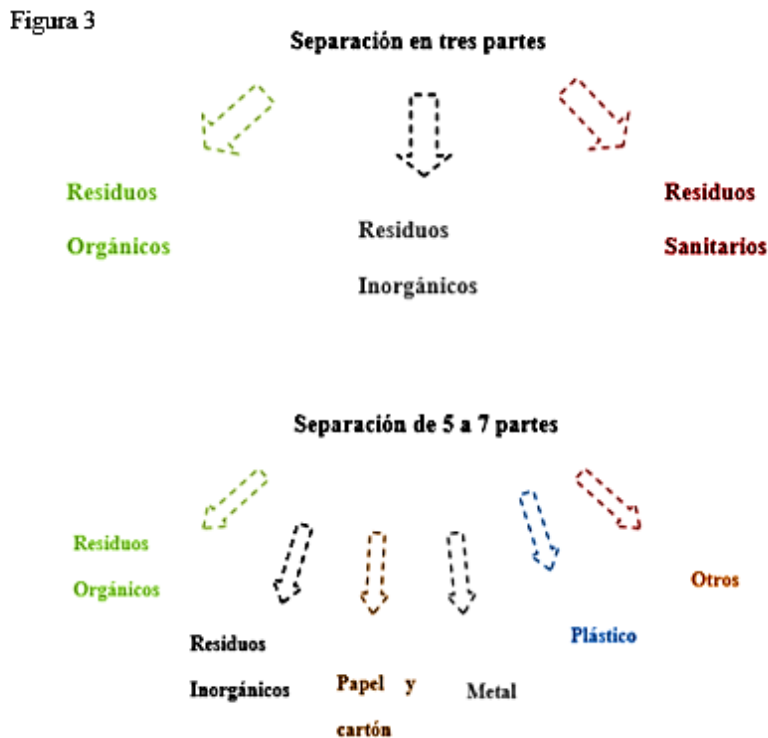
Figura 3

Separación en tres partes

Residuos Orgánicos

Residuos Inorgánicos

Residuos Sanitarios

Separación de 5 a 7 partes

Residuos Orgánicos

Residuos Inorgánicos

Papel y cartón

Metal

Plástico

Otros